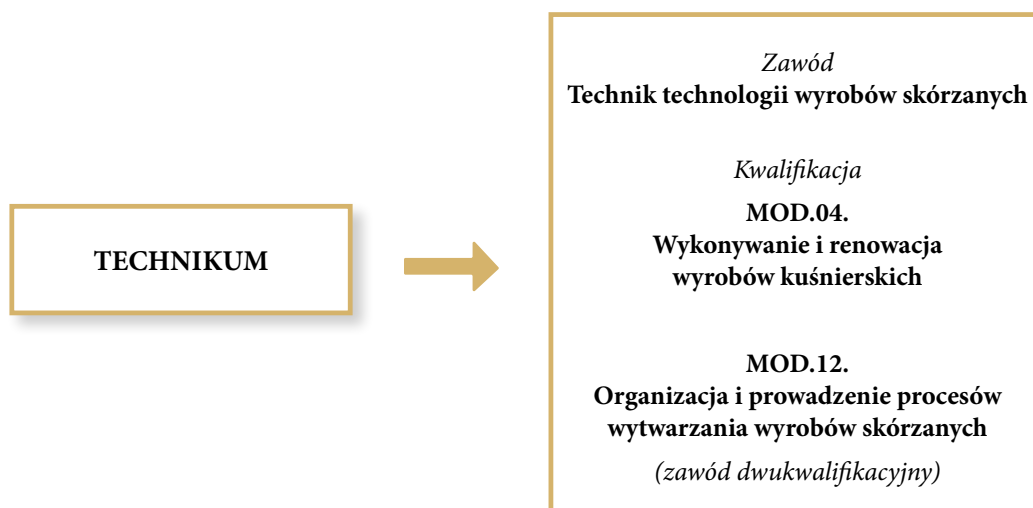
TECHNIKUM

*Zawód*
**Technik technologii wyrobów skórzanych**

*Kwalifikacja*

**MOD.04.
Wykonywanie i renowacja wyrobów kuśnierskich**

**MOD.12.
Organizacja i prowadzenie procesów wytwarzania wyrobów skórzanych**

*(zawód dwukwalifikacyjny)*